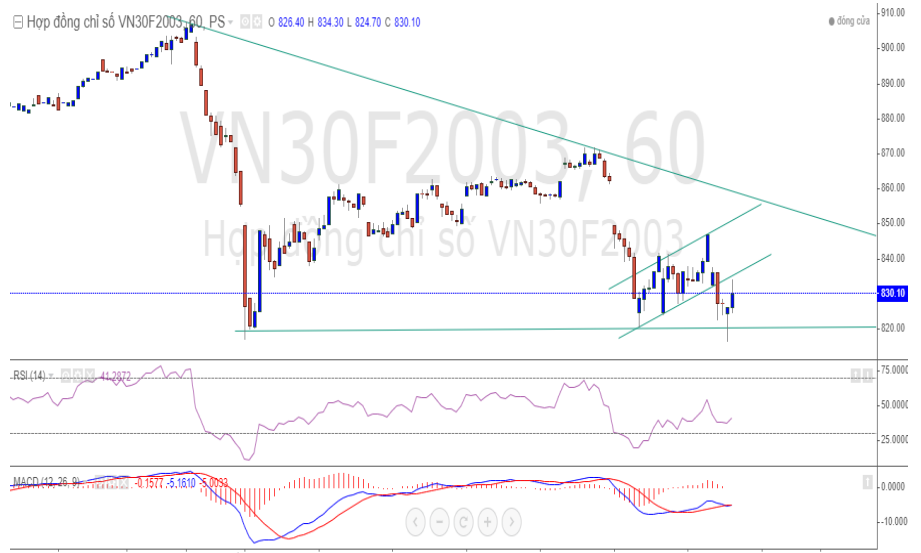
Hợp đồng chỉ số VN30F2003, 60, PS O 826.40 H 834.30 L 824.70 C 830.10

đóng cửa

910.00
900.00
890.00
880.00
870.00
860.00
850.00
840.00
830.10
820.00

VN30F2003, 60
Hợp đồng chỉ số VN30F2003

RSI (14) 41.2872
75.0000
50.0000
25.0000

MACD (12, 26, 9) -0.1577 -5.1610 -5.0033
0.0000
-10.0000